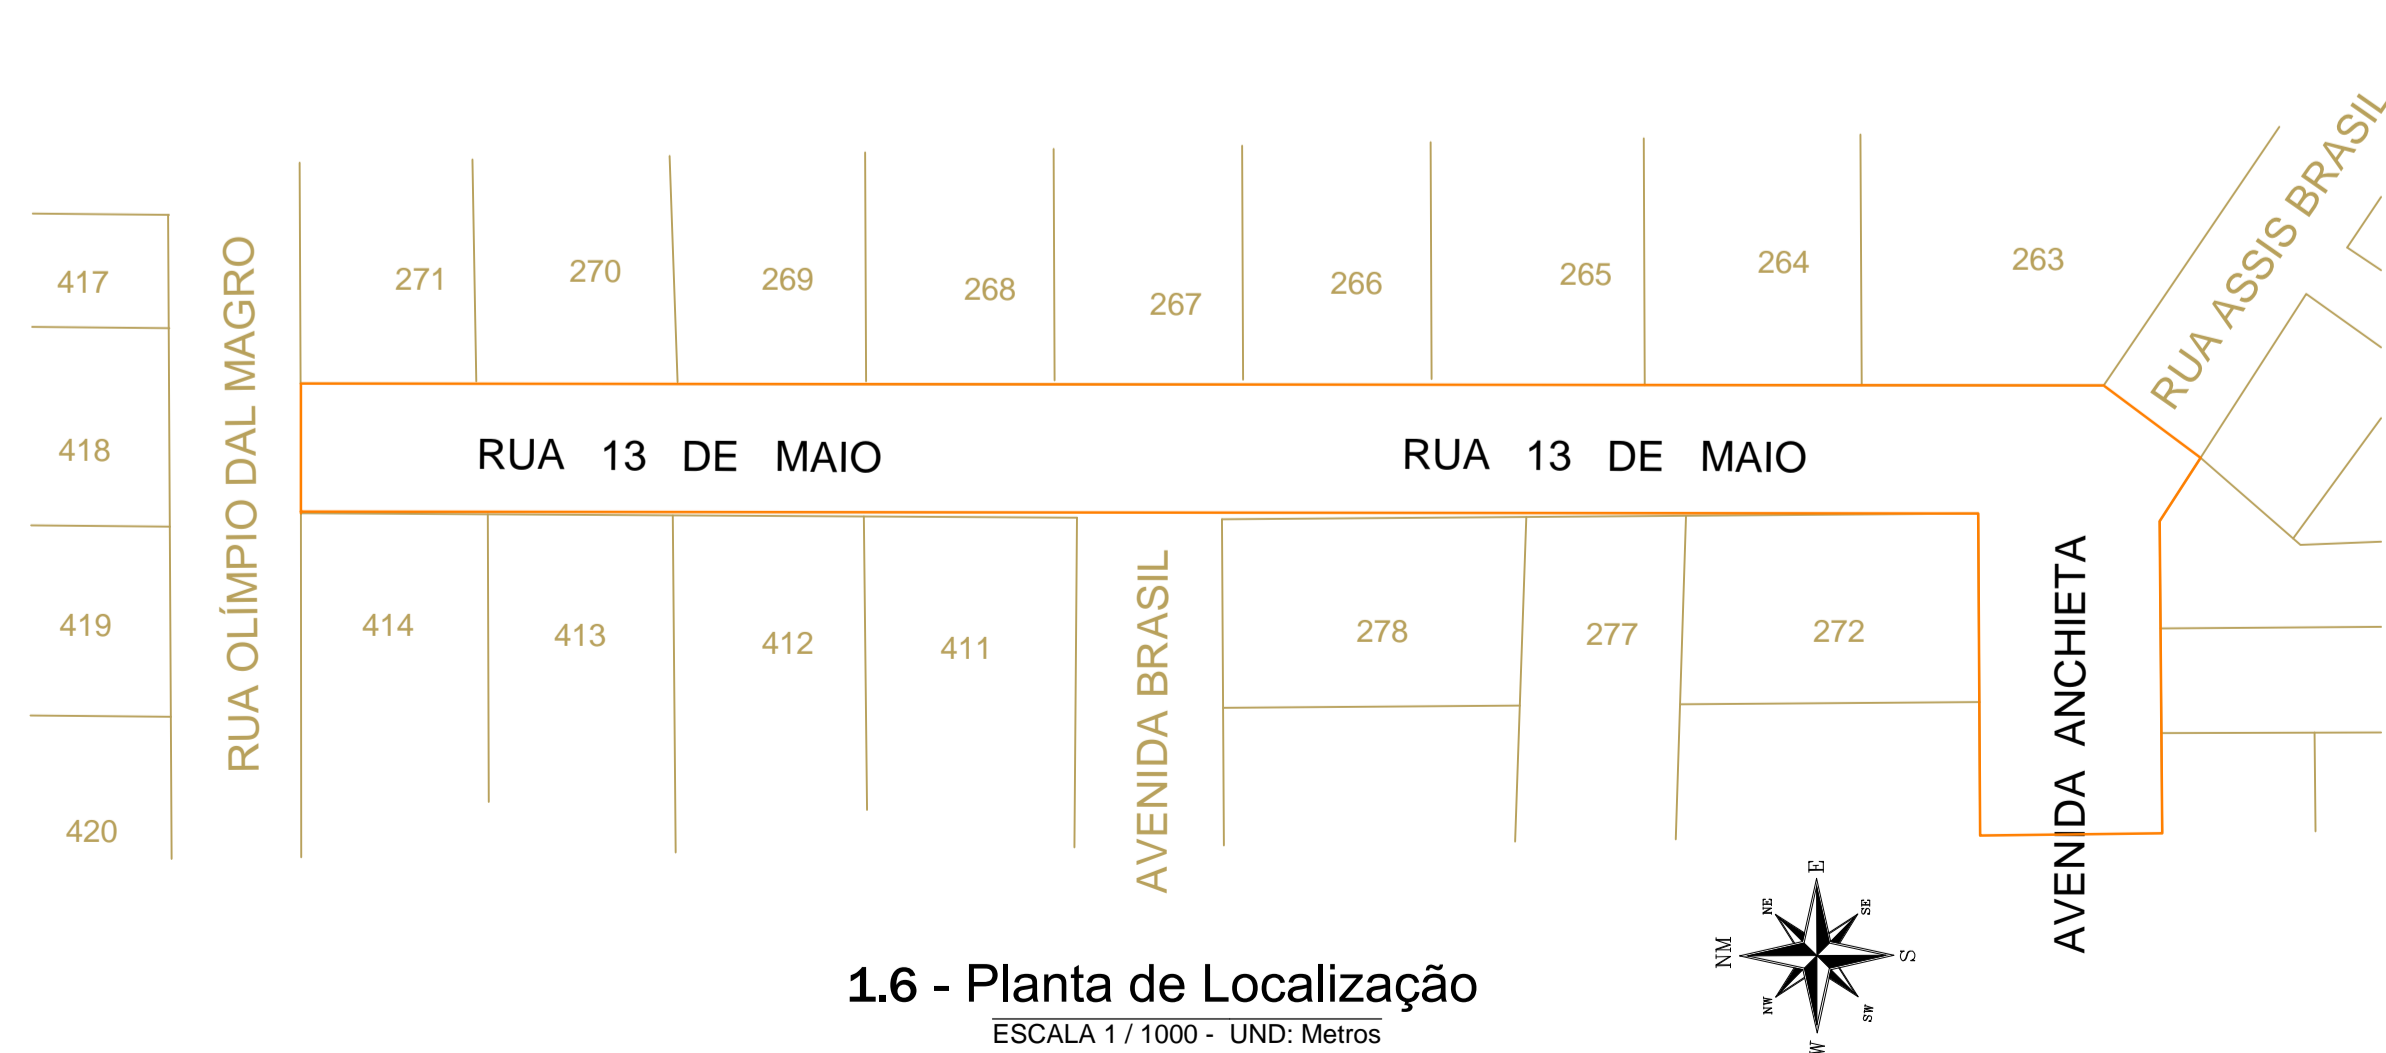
417

418

419

420

RUA OLÍMPIO DAL MAGRO

271 270 269 268 267 266 265 264 263

RUA ASSIS BRASIL

RUA 13 DE MAIO

RUA 13 DE MAIO

414 413 412 411

AVENIDA BRASIL

278 277 272

AVENIDA ANCHIETA

E
NE
SE
NM
S
NW
SW
W

1.6 - Planta de Localização
ESCALA 1 / 1000 - UND: Metros